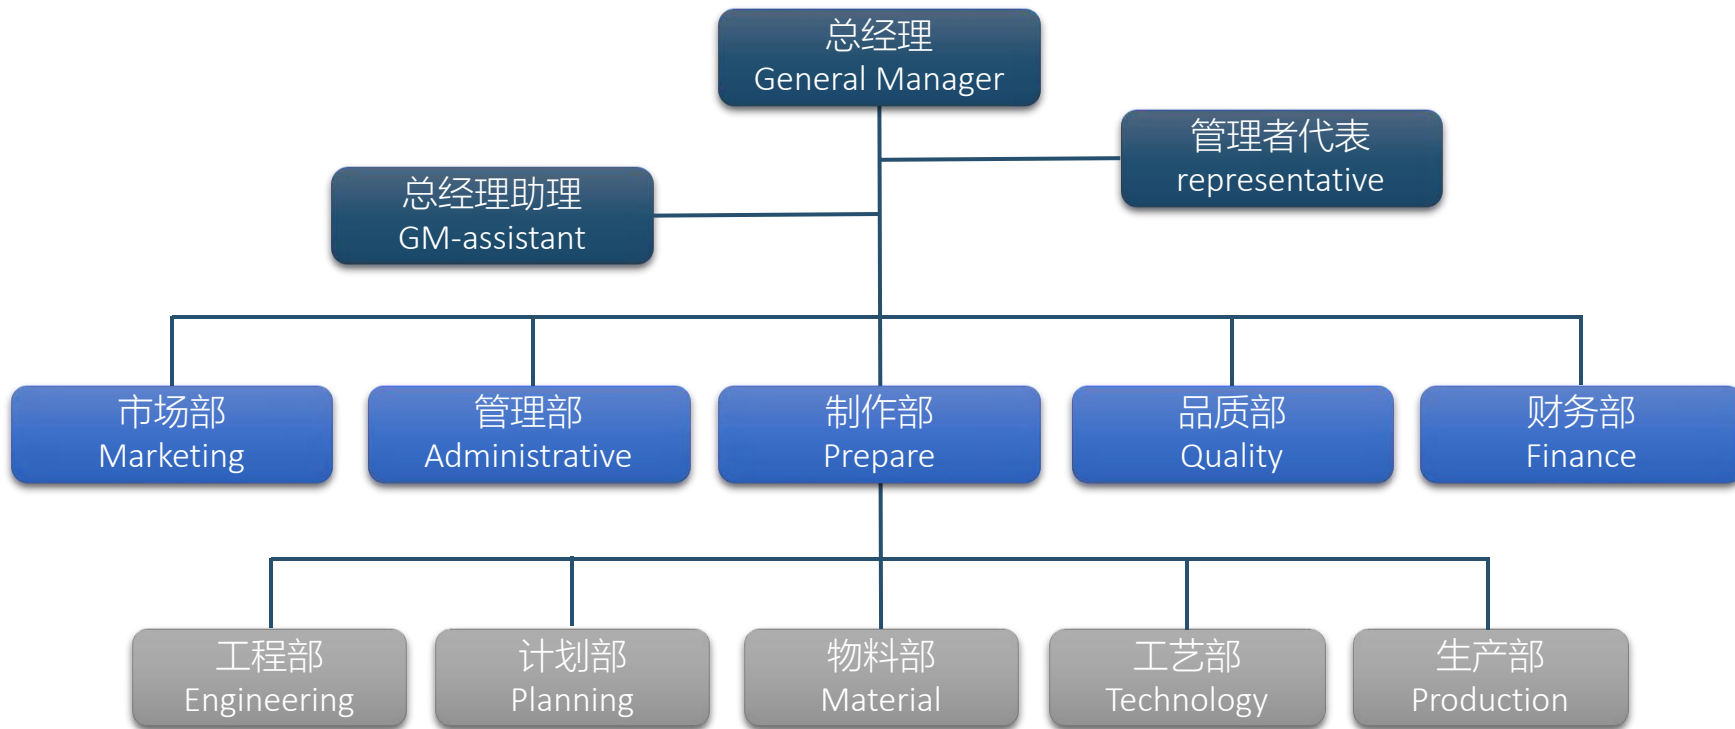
总经理
General Manager

管理者代表
representative

总经理助理
GM-assistant

市场部
Marketing

管理部
Administrative

制作部
Prepare

品质部
Quality

财务部
Finance

工程部
Engineering

计划部
Planning

物料部
Material

工艺部
Technology

生产部
Production